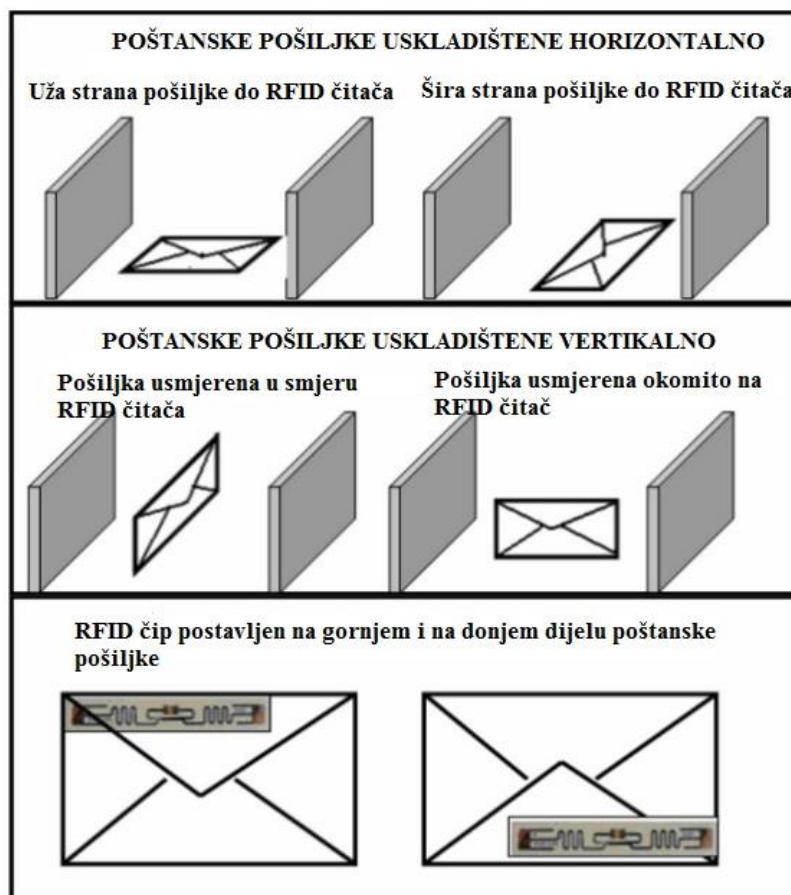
POŠTANSKE POŠILJKE USKLADIŠTENE HORIZONTALNO

Uža strana pošiljke do RFID čitača

Šira strana pošiljke do RFID čitača

POŠTANSKE POŠILJKE USKLADIŠTENE VERTIKALNO

Pošiljka usmjerena u smjeru RFID čitača

Pošiljka usmjerena okomito na RFID čitač

RFID čip postavljen na gornjem i na donjem dijelu poštanske pošiljke